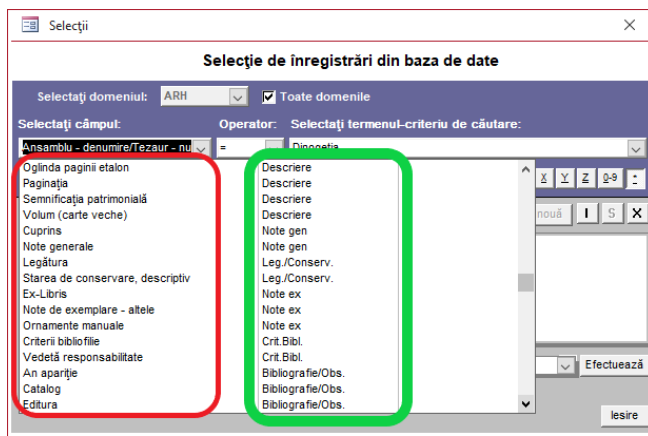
Selecţii

Selecţie de înregistrări din baza de date

Selectaţi domeniul: ARH

Toate domeniile

Selectaţi câmpul:

Operator:

Selectaţi termenul-criteriu de căutare:

Ansamblu - denumire/Tezaur - nu

=

Dinogetia

| | |
|---|---|
| Oglinda paginii etalon | Descriere |
| Paginaţia | Descriere |
| Semnificaţia patrimonială | Descriere |
| Volum (carte veche) | Descriere |
| Cuprins | Note gen |
| Note generale | Note gen |
| Legătura | Leg./Conserv. |
| Starea de conservare, descriptiv | Leg./Conserv. |
| Ex-Libris | Note ex |
| Note de exemplare - altele | Note ex |
| Ornamente manuale | Note ex |
| Criterii bibliofilie | Crit.Bibl. |
| Vedetă responsabilitate | Crit.Bibl. |
| An apariţie | Bibliografie/Obs. |
| Catalog | Bibliografie/Obs. |
| Editura | Bibliografie/Obs. |

X Y Z 0-9 *

nouă I S X

Efectuează

Iesire